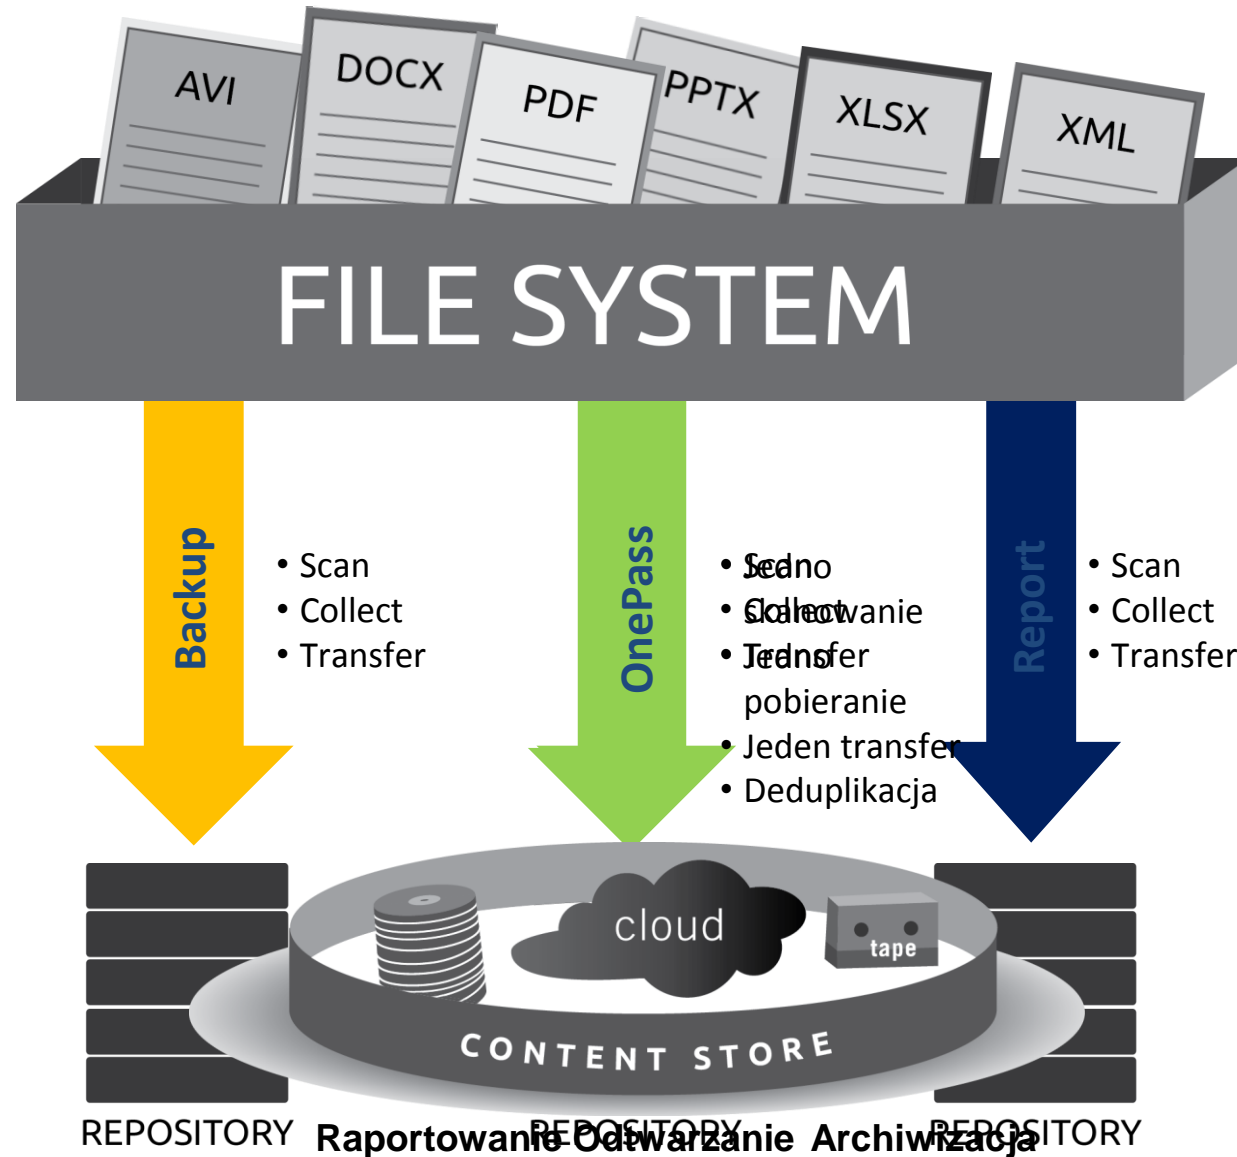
AVI DOCX PDF PPTX XLSX XML

FILE SYSTEM

Backup
• Scan
• Collect
• Transfer

OnePass
• Scan
• Jedno
• Collect
• skanowanie
• Transfer
• Jedno pobieranie
• Jeden transfer
• Deduplikacja

Report
• Scan
• Collect
• Transfer

cloud
tape
CONTENT STORE

REPOSITORY
REPOSITORY
REPOSITORY

Raportowanie Odtwarzanie Archiwizacja